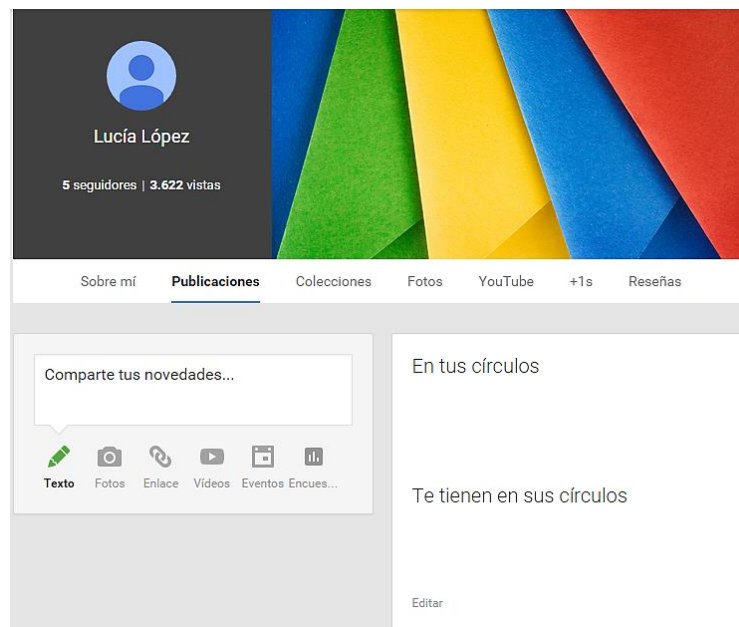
Lucía López

5 seguidores | 3.622 vistas

Sobre mí Publicaciones Colecciones Fotos YouTube +1s Reseñas

Comparte tus novedades...

Texto Fotos Enlace Vídeos Eventos Encues...

En tus círculos

Te tienen en sus círculos

Editar